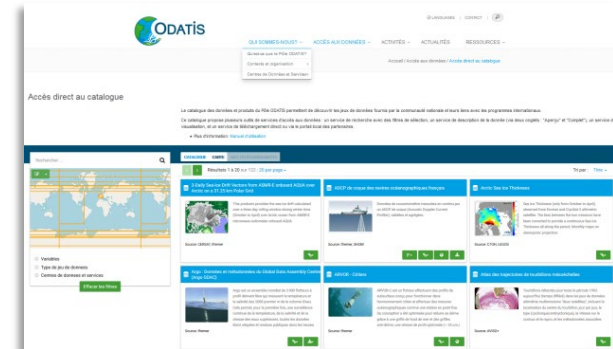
ODATIS

LANGUAGES | CONTACT

QUI SOMMES-NOUS ? | ACCÈS AUX DONNÉES | ACTIVITÉS | ACTUALITÉS | RESSOURCES

Qu'est-ce que le Pôle ODATIS?
Contexte et organisation
Centres de Données et Services

Accueil / Accès aux données / Accès direct au catalogue

Accès direct au catalogue

Le catalogue des données et produits du Pôle ODATIS permettent de découvrir les jeux de données fournis par la communauté nationale et leurs liens avec les programmes internationaux.

Ce catalogue propose plusieurs outils et services d'accès aux données : un service de recherche avec des filtres de sélection, un service de description de la donnée (via deux onglets : "Aperçu" et "Complet"), un service de visualisation, et un service de téléchargement direct ou via le portail local des partenaires.

• Plus d'information : Guide d'utilisation

Rechercher...

Variables
Type de jeu de données
Centres de données et services

Effacer les filtres

Résultats 1 à 20 sur 122 | 20 par page

Trier par : Titre

8-Daily Sea Surface Drift Vectors from ASMR-E onboard AQUA over Arctic on a 31.25 km Polar Grid

Source: CERSAT, Ifremer

ADCP de coque des navires océanographiques français

Source: Ifremer, SHOM

Arctic Sea Ice Thickness

Source: CTOH, LEGOS

Argo - Données et Infoévènements du Global Data Assembly Centre (Argo GDAC)

Source: Ifremer

ARVOR - Côtiers

Source: Ifremer

Atlas des trajectoires de tourbillons océaniques

Source: AVISO+